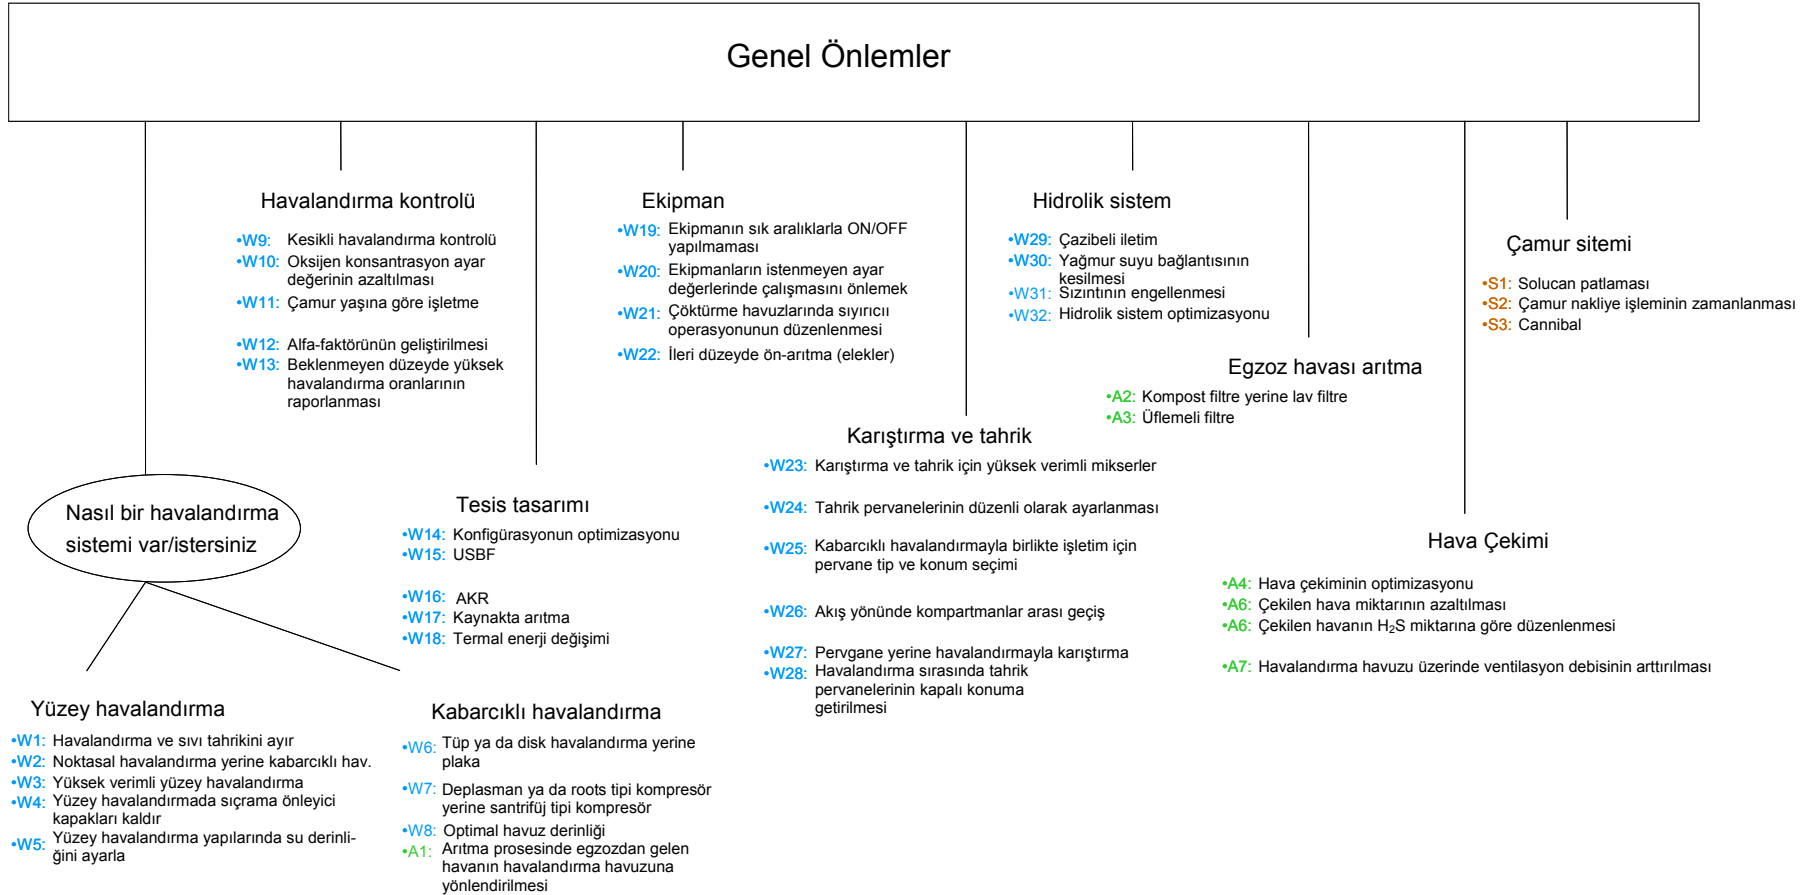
Genel Önlemler

Havalandırma kontrolü

•W9: Kesikli havalandırma kontrolü
•W10: Oksijen konsantrasyon ayar değerinin azaltılması
•W11: Çamur yaşına göre işletme

•W12: Alfa-faktörünün geliştirilmesi
•W13: Beklenmeyen düzeyde yüksek havalandırma oranlarının raporlanması

Ekipman

•W19: Ekipmanın sık aralıklarla ON/OFF yapılmaması
•W20: Ekipmanların istenmeyen ayar değerlerinde çalışmasını önlemek
•W21: Çöktürme havuzlarında sıyırıcı operasyonunun düzenlenmesi
•W22: İleri düzeyde ön-arıtma (elekler)

Hidrolik sistem

•W29: Çazibeli iletim
•W30: Yağmur suyu bağlantısının kesilmesi
•W31: Sızıntının engellenmesi
•W32: Hidrolik sistem optimizasyonu

Çamur sitemi

•S1: Solucan patlaması
•S2: Çamur nakliye işleminin zamanlanması
•S3: Cannibal

Egzoz havası arıtma

•A2: Kompost filtre yerine lav filtre
•A3: Üflemeli filtre

Karıştırma ve tahrik

•W23: Karıştırma ve tahrik için yüksek verimli mikserler

•W24: Tahrik pervanelerinin düzenli olarak ayarlanması

•W25: Kabarcıklı havalandırmayla birlikte işletim için pervane tip ve konum seçimi

•W26: Akış yönünde kompartmanlar arası geçiş

•W27: Pervgane yerine havalandırmayla karıştırma
•W28: Havalandırma sırasında tahrik pervanelerinin kapalı konuma getirilmesi

Nasıl bir havalandırma sistemi var/istersiniz

Tesis tasarımı

•W14: Konfigürasyonun optimizasyonu
•W15: USBF

•W16: AKR
•W17: Kaynakta arıtma
•W18: Termal enerji değişimi

Hava Çekimi

•A4: Hava çekiminin optimizasyonu
•A6: Çekilen hava miktarının azaltılması
•A6: Çekilen havanın $H_2S$ miktarına göre düzenlenmesi

•A7: Havalandırma havuzu üzerinde ventilasyon debisinin arttırılması

Yüzey havalandırma

•W1: Havalandırma ve sıvı tahrikini ayır
•W2: Noktasal havalandırma yerine kabarcıklı hav.
•W3: Yüksek verimli yüzey havalandırma
•W4: Yüzey havalandırmada sıçrama önleyici kapakları kaldır
•W5: Yüzey havalandırma yapılarında su derinliğini ayarla

Kabarcıklı havalandırma

•W6: Tüp ya da disk havalandırma yerine plaka
•W7: Deplasman ya da roots tipi kompresör yerine santrifüj tipi kompresör
•W8: Optimal havuz derinliği
•A1: Arıtma prosesinde egzozdan gelen havanın havalandırma havuzuna yönlendirilmesi